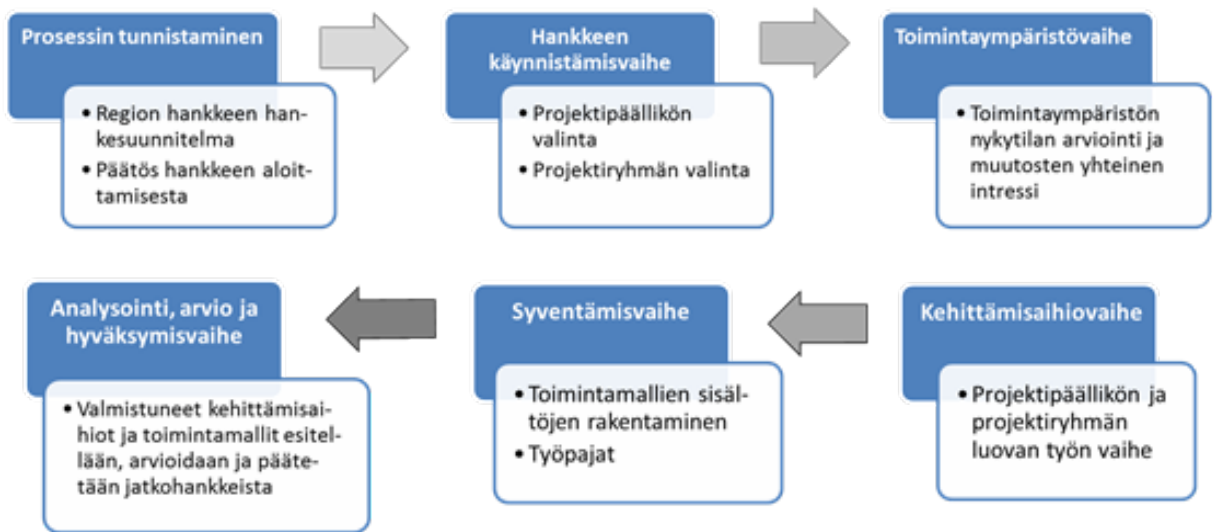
Prosessin tunnistaminen

- Region hankkeen hankesuunnitelma
- Päätös hankkeen aloittamisesta

Hankkeen käynnistämisvaihe

- Projektipäällikön valinta
- Projektiryhmän valinta

Toimintaympäristövaihe

- Toimintaympäristön nykytilan arviointi ja muutosten yhteinen intressi

Kehittämisaihiovaihe

- Projektipäällikön ja projektiryhmän luovan työn vaihe

Syventämisvaihe

- Toimintamallien sisältöjen rakentaminen
- Työpajat

Analysointi, arvio ja hyväksymisvaihe

- Valmistuneet kehittämisaihiot ja toimintamallit esitellään, arvioidaan ja päätetään jatkohankkeista